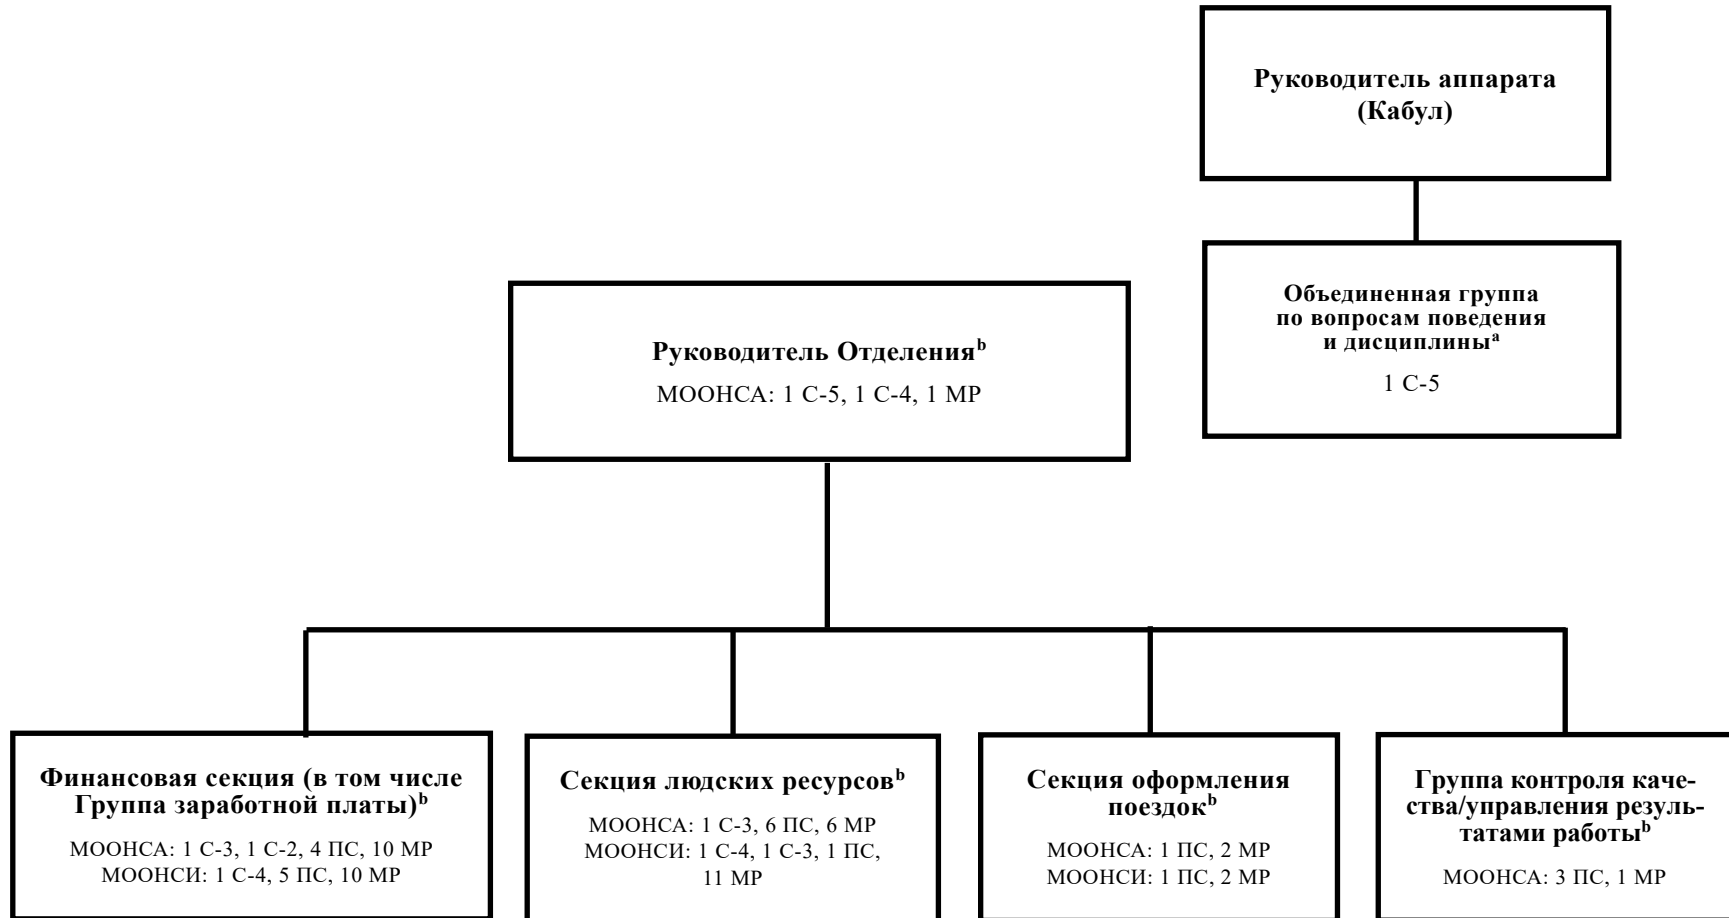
Руководитель аппарата (Кабул)

Объединенная группа по вопросам поведения и дисциплины$^{a}$

1 С-5

Руководитель Отделения$^{b}$

МООНСА: 1 С-5, 1 С-4, 1 МР

Финансовая секция (в том числе Группа заработной платы)$^{b}$

МООНСА: 1 С-3, 1 С-2, 4 ПС, 10 МР
МООНСИ: 1 С-4, 5 ПС, 10 МР

Секция людских ресурсов$^{b}$

МООНСА: 1 С-3, 6 ПС, 6 МР
МООНСИ: 1 С-4, 1 С-3, 1 ПС, 11 МР

Секция оформления поездок$^{b}$

МООНСА: 1 ПС, 2 МР
МООНСИ: 1 ПС, 2 МР

Группа контроля качества/управления результатами работы$^{b}$

МООНСА: 3 ПС, 1 МР